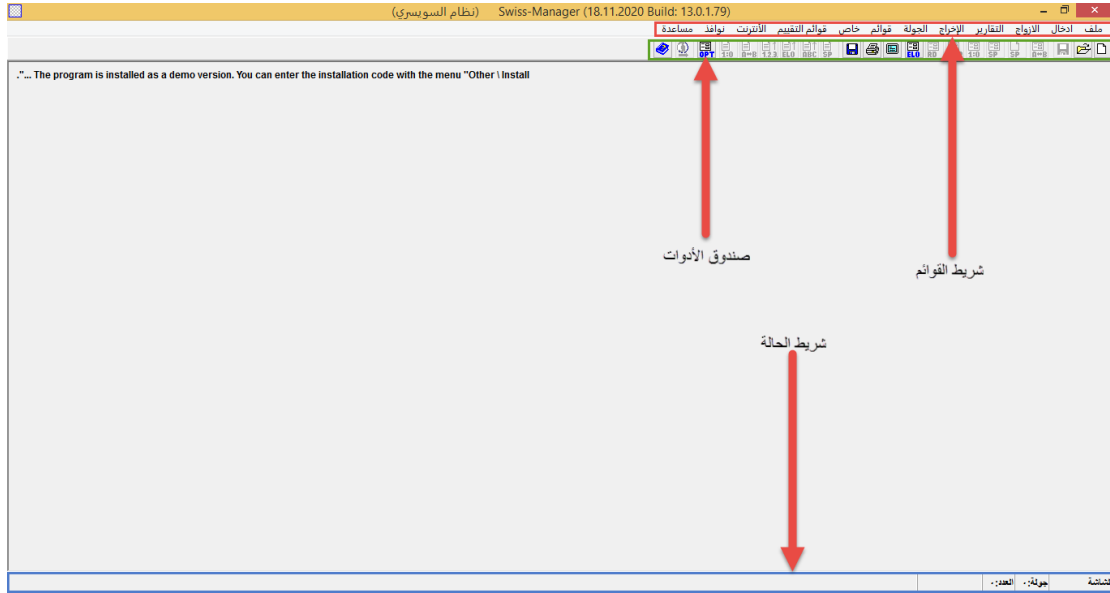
Swiss-Manager (18.11.2020 Build: 13.0.1.79) (نظام السويسري)

ملف ادخال الازواج التقارير الإخراج الجولة قوائم خاص قوائم التقييم الأنترنت نوافذ مساعدة

OPT 1:0 0=0 123 ELO ABC SP ELO RD 1:0 SP SP 0=0

."... The program is installed as a demo version. You can enter the installation code with the menu "Other \ Install

صندوق الأدوات

شريط القوائم

شريط الحالة

الشاشة جولة:- العدد:-